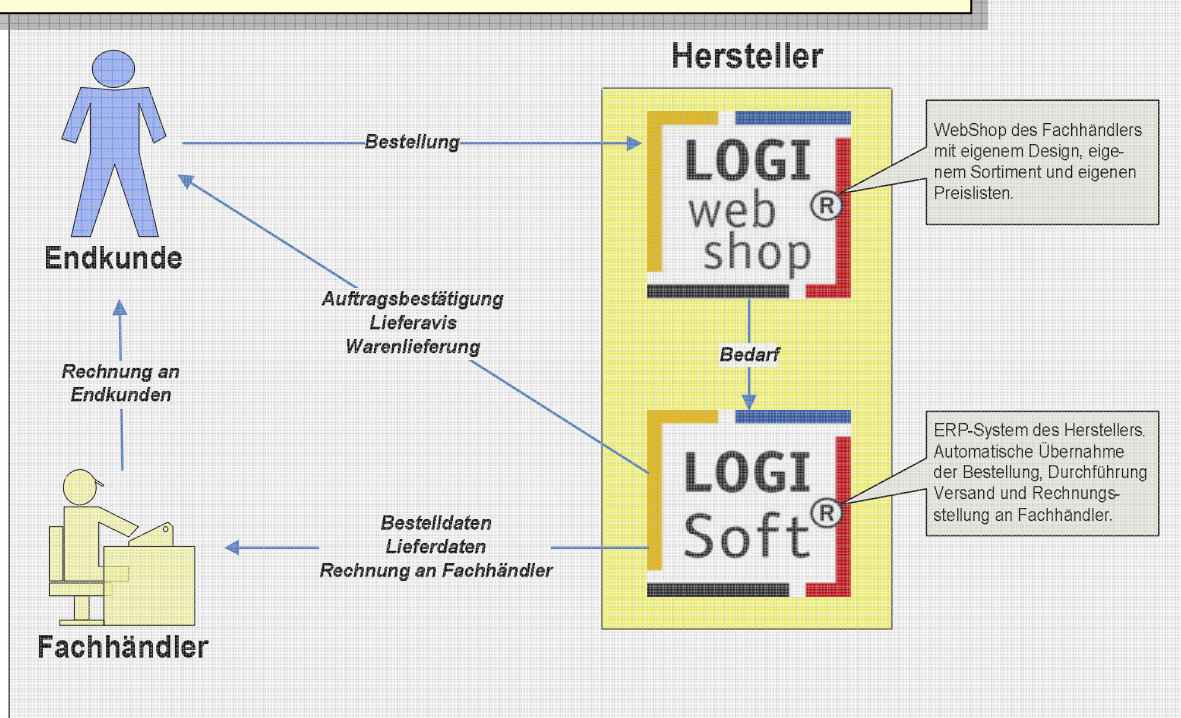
Hersteller

Endkunde

Bestellung

LOGI web shop ®

WebShop des Fachhändlers mit eigenem Design, eigenem Sortiment und eigenen Preislisten.

Auftragsbestätigung
Lieferavis
Warenlieferung

Bedarf

Rechnung an Endkunden

LOGI Soft®

ERP-System des Herstellers. Automatische Übernahme der Bestellung, Durchführung Versand und Rechnungsstellung an Fachhändler.

Bestelldaten
Lieferdaten
Rechnung an Fachhändler

Fachhändler